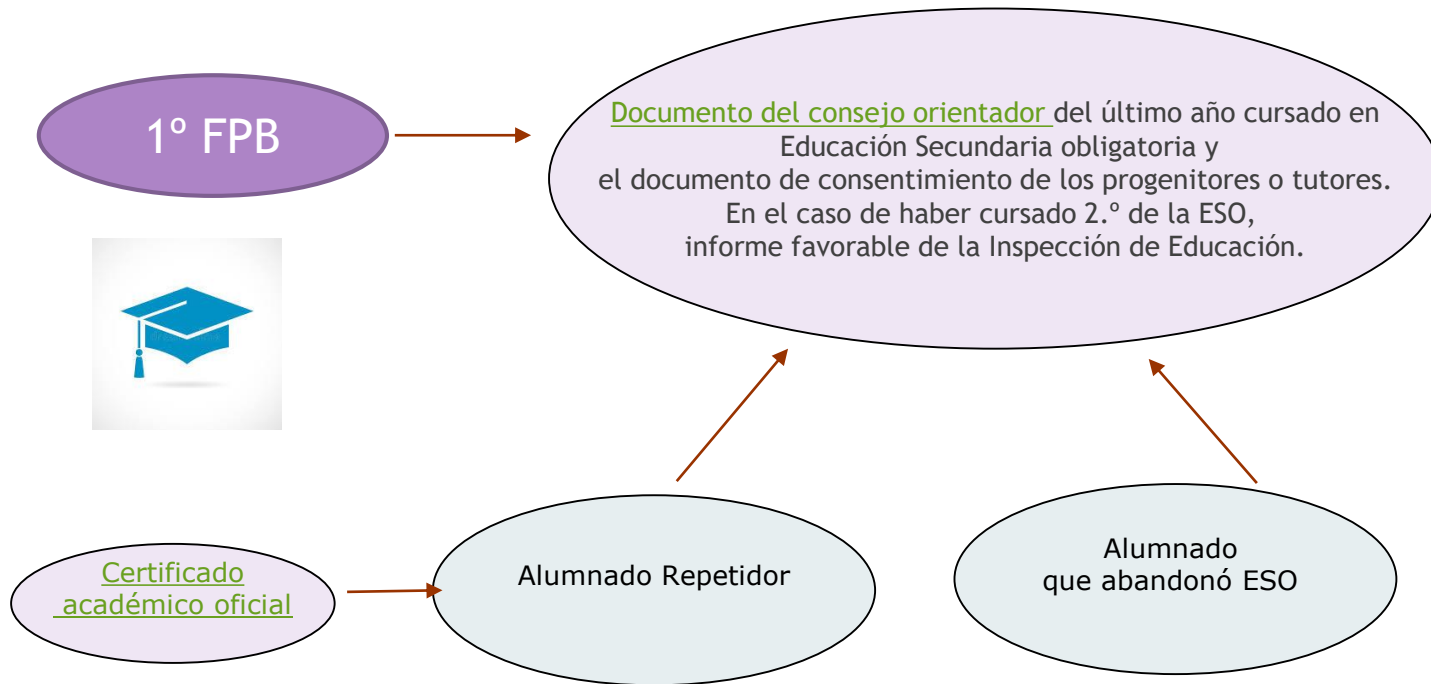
1º FPB

Documento del consejo orientador del último año cursado en Educación Secundaria obligatoria y el documento de consentimiento de los progenitores o tutores. En el caso de haber cursado 2.º de la ESO, informe favorable de la Inspección de Educación.

Certificado académico oficial

Alumnado Repetidor

Alumnado que abandonó ESO